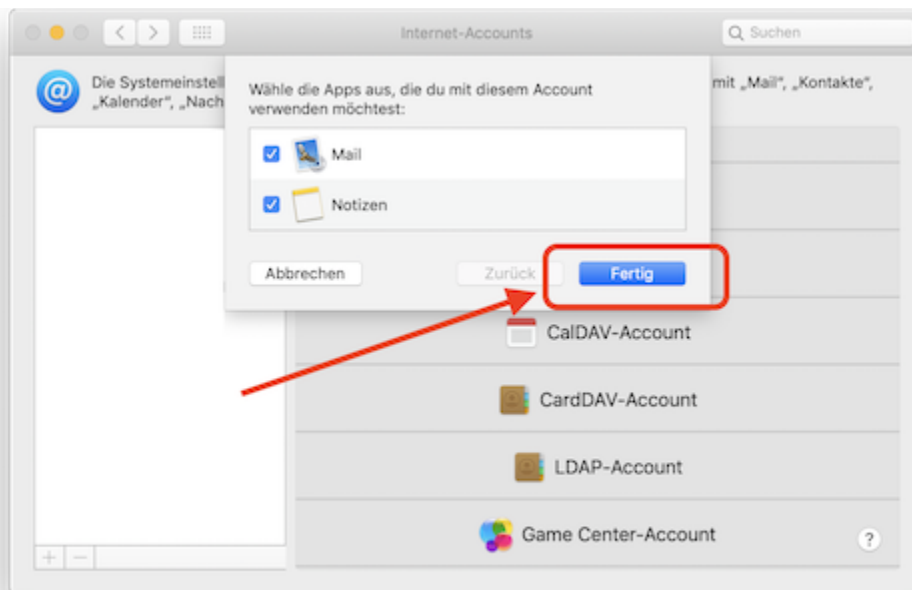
Internet-Accounts

Suchen

Die Systemeinstell „Kalender“, „Nach

mit „Mail“, „Kontakte“,

Wähle die Apps aus, die du mit diesem Account verwenden möchtest:

Mail

Notizen

Abbrechen

Zurück

Fertig

CalDAV-Account

CardDAV-Account

LDAP-Account

Game Center-Account

?

+ −